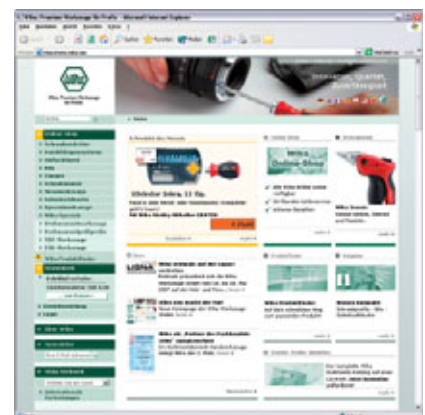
Wiha Premium Werkzeuge für Profis - Microsoft Internet Explorer

Datei Bearbeiten Ansicht Favoriten Extras ?

Zurück Suchen Favoriten Medien

Wechseln zu

Wiha Premium Werkzeuge für Profis

Innovation, Qualität, Zuverlässigkeit

Online-Shop

Wiha Online-Shop

Wiha

Wiha Produktfinder

Über Wiha

Wiha Kontakt

Wiha Drehmoment

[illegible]